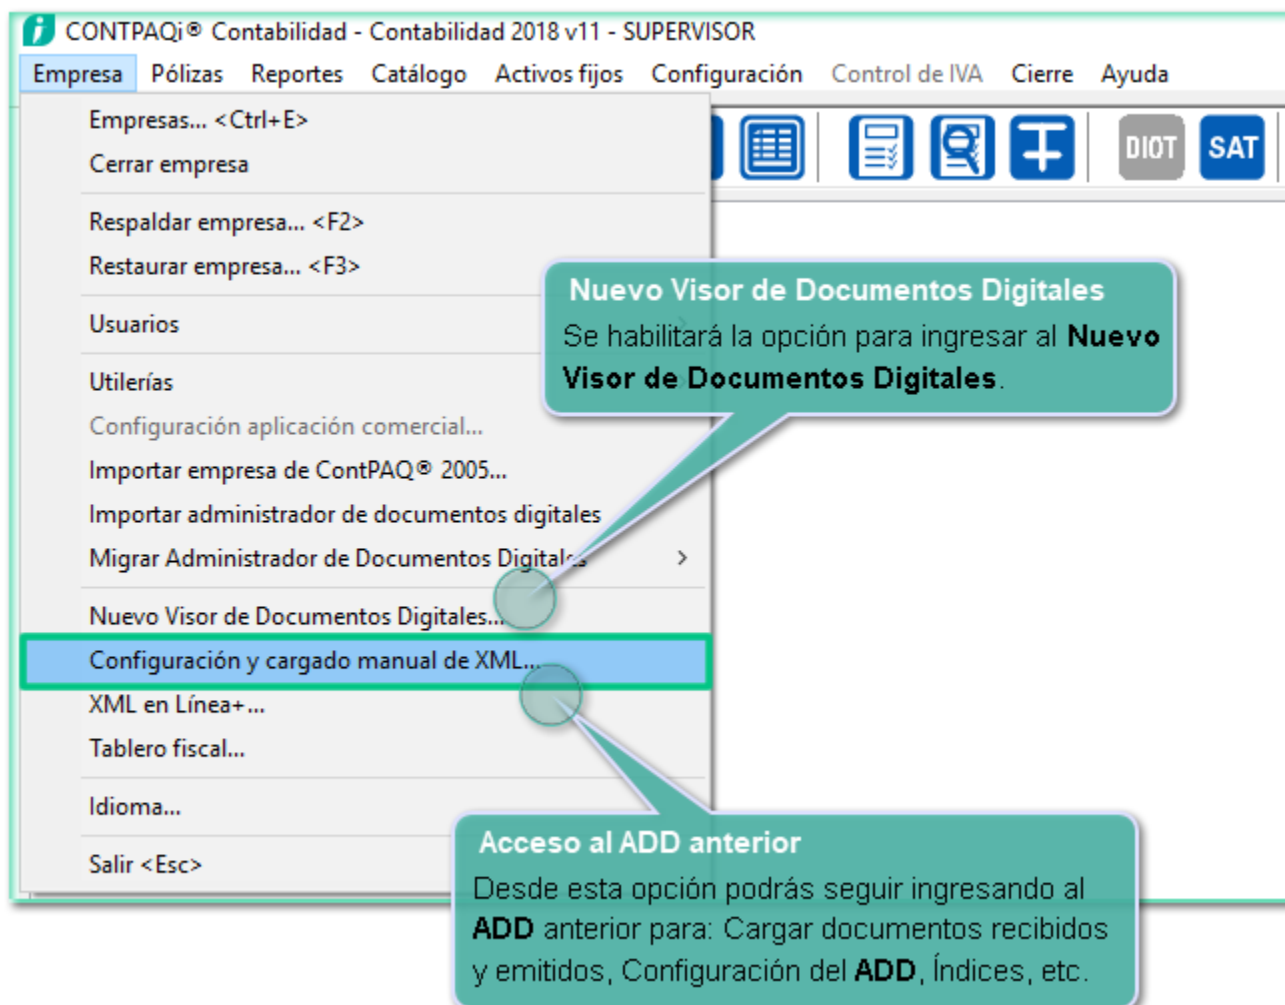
CONTPAQi® Contabilidad - Contabilidad 2018 v11 - SUPERVISOR

Empresa Pólizas Reportes Catálogo Activos fijos Configuración Control de IVA Cierre Ayuda

DIOT SAT

Empresas... <Ctrl+E>
Cerrar empresa

Respaldar empresa... <F2>
Restaurar empresa... <F3>

Usuarios

Utilerías
Configuración aplicación comercial...
Importar empresa de ContPAQ® 2005...
Importar administrador de documentos digitales
Migrar Administrador de Documentos Digitales

Nuevo Visor de Documentos Digitales...
Configuración y cargado manual de XML...
XML en Línea+...
Tablero fiscal...

Idioma...

Salir <Esc>

Nuevo Visor de Documentos Digitales
Se habilitará la opción para ingresar al **Nuevo Visor de Documentos Digitales**.

Acceso al ADD anterior
Desde esta opción podrás seguir ingresando al **ADD** anterior para: Cargar documentos recibidos y emitidos, Configuración del **ADD**, Índices, etc.